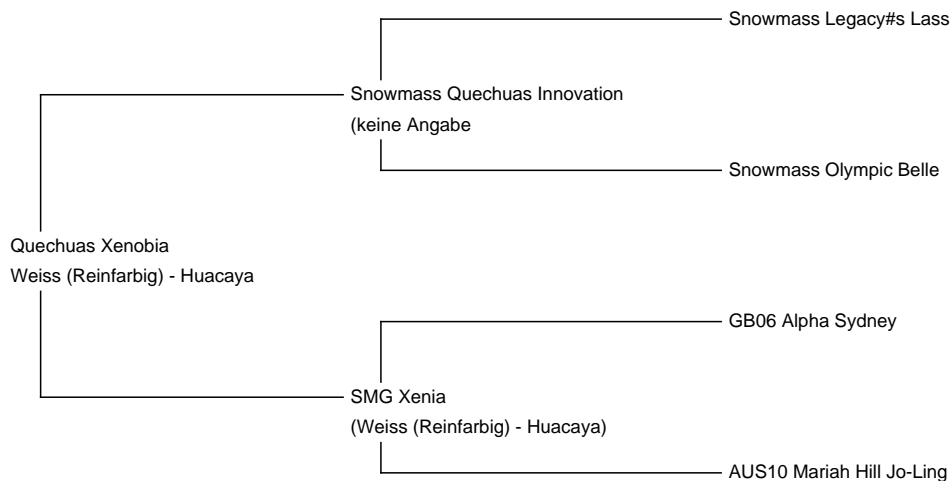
Snowmass Legacy#s Lass

Snowmass Quechuas Innovation
(keine Angabe

Snowmass Olympic Belle

Quechuas Xenobia
Weiss (Reinfarbig) - Huacaya

GB06 Alpha Sydney

SMG Xenia
(Weiss (Reinfarbig) - Huacaya)

AUS10 Mariah Hill Jo-Ling